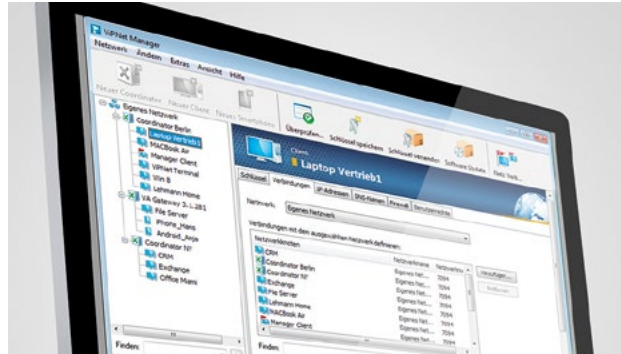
ViPNet Manager
Netzwerk Ändern Extras Ansicht Hilfe
Neuer Coordinator Neuer Client Neues Serverobjekt Überprüfen... Schlüssel speichern Schlüssel versenden Software Update Netz Verb...

Eigenes Netzwerk
Coordinator Berlin
Laptop Vertrieb1
MACBook Air
Manager Client
ViPNet Terminal
Win 8
Lehmann Home
VA Gateway 3.1.281
File Server
Phone_Hans
Android_Anja
Coordinator N7
CRM
Exchange
Office Mami

Client
Laptop Vertrieb1

Schlüssel Verbindungen IP-Adressen DNS-Namen Firewall Benutzerrechte

Netzwerk: Eigenes Netzwerk

Verbindungen mit dem ausgewählten Netzwerk definieren:

| Netzwerkknoten | Netzwerkname | Netzwerk... |
|---|---|---|
| CRM | | |
| Coordinator Berlin | Eigenes Netz... | 7094 |
| Coordinator N7 | Eigenes Netz... | 7094 |
| Exchange | Eigenes Netz... | 7094 |
| File Server | Eigenes Netz... | 7094 |
| Lehmann Home | Eigenes Netz... | 7094 |
| MACBook Air | Eigenes Netz... | 7094 |
| Manager Client | Eigenes Netz... | 7094 |

Hinzufügen...
Entfernen

Finden:
Finden: